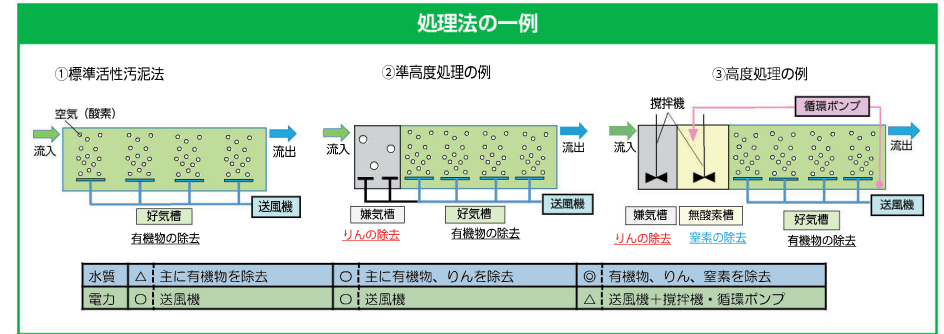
処理法の一例

①標準活性汚泥法

空気（酸素）

流入

流出

好気槽

送風機

有機物の除去

②準高度処理の例

流入

流出

嫌気槽

好気槽

送風機

りんの除去

有機物の除去

③高度処理の例

撹拌機

循環ポンプ

流入

流出

嫌気槽

無酸素槽

好気槽

送風機

りんの除去

窒素の除去

有機物の除去

| 水質 | △ | 主に有機物を除去 | ○ | 主に有機物、りんを除去 | ◎ | 有機物、りん、窒素を除去 |
|---|---|---|---|---|---|---|
| 電力 | ○ | 送風機 | ○ | 送風機 | △ | 送風機＋撹拌機・循環ポンプ |